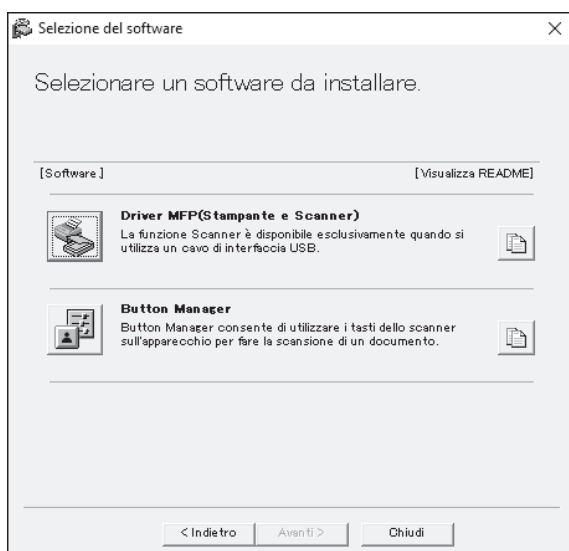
Selezione del software

Selezionare un software da installare.

[Software]

[Visualizza README]

Driver MFP(Stampante e Scanner)
La funzione Scanner è disponibile esclusivamente quando si utilizza un cavo di interfaccia USB.

Button Manager
Button Manager consente di utilizzare i tasti dello scanner sull'apparecchio per fare la scansione di un documento.

< Indietro
Avanti >
Chiudi